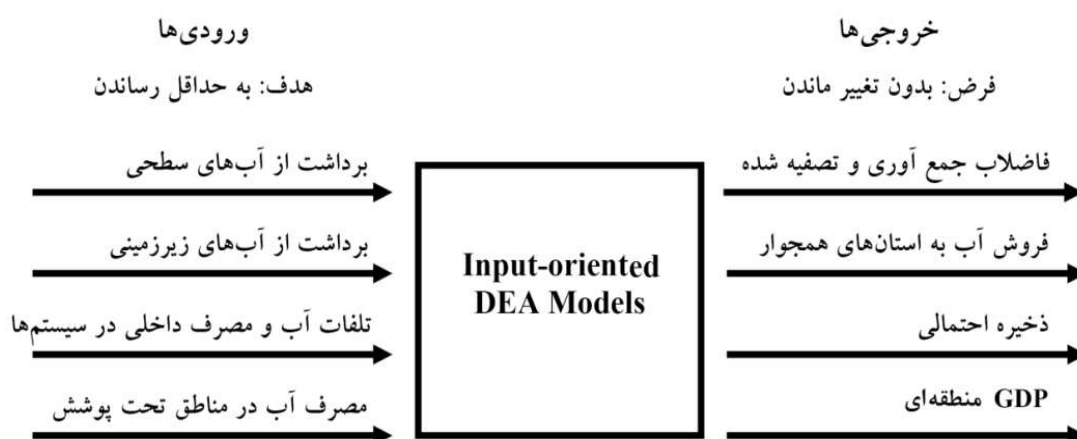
ورودی‌ها

هدف: به حداقل رساندن

برداشت از آب‌های سطحی

برداشت از آب‌های زیرزمینی

تلفات آب و مصرف داخلی در سیستم‌ها

مصرف آب در مناطق تحت پوشش

Input-oriented DEA Models

خروجی‌ها

فرض: بدون تغییر ماندن

فاضلاب جمع آوری و تصفیه شده

فروش آب به استان‌های همجوار

ذخیره احتمالی

GDP منطقه‌ای